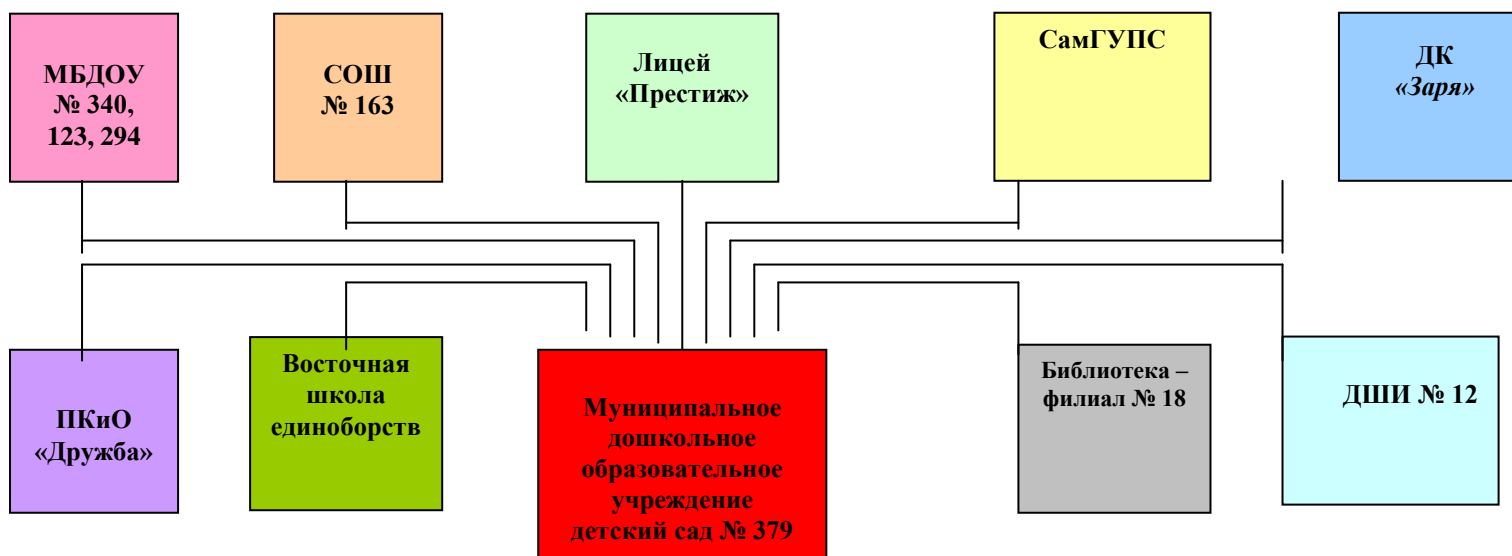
МБДОУ № 340, 123, 294

СОШ № 163

Лицей «Престиж»

СамГУПС

ДК «Заря»

ПКиО «Дружба»

Восточная школа единоборств

Муниципальное дошкольное образовательное учреждение детский сад № 379

Библиотека – филиал № 18

ДШИ № 12